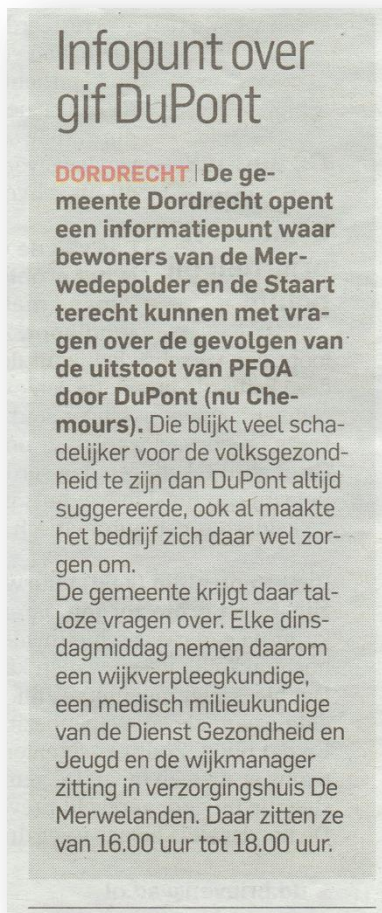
Infopunt over gif DuPont

DORDRECHT | De gemeente Dordrecht opent een informatiepunt waar bewoners van de Merwedepolder en de Staart terecht kunnen met vragen over de gevolgen van de uitstoot van PFOA door DuPont (nu Chemours). Die blijkt veel schadelijker voor de volksgezondheid te zijn dan DuPont altijd suggereerde, ook al maakte het bedrijf zich daar wel zorgen om.
De gemeente krijgt daar talloze vragen over. Elke dinsdagmiddag nemen daarom een wijkverpleegkundige, een medisch milieukundige van de Dienst Gezondheid en Jeugd en de wijkmanager zitting in verzorgingshuis De Merwelanden. Daar zitten ze van 16.00 uur tot 18.00 uur.